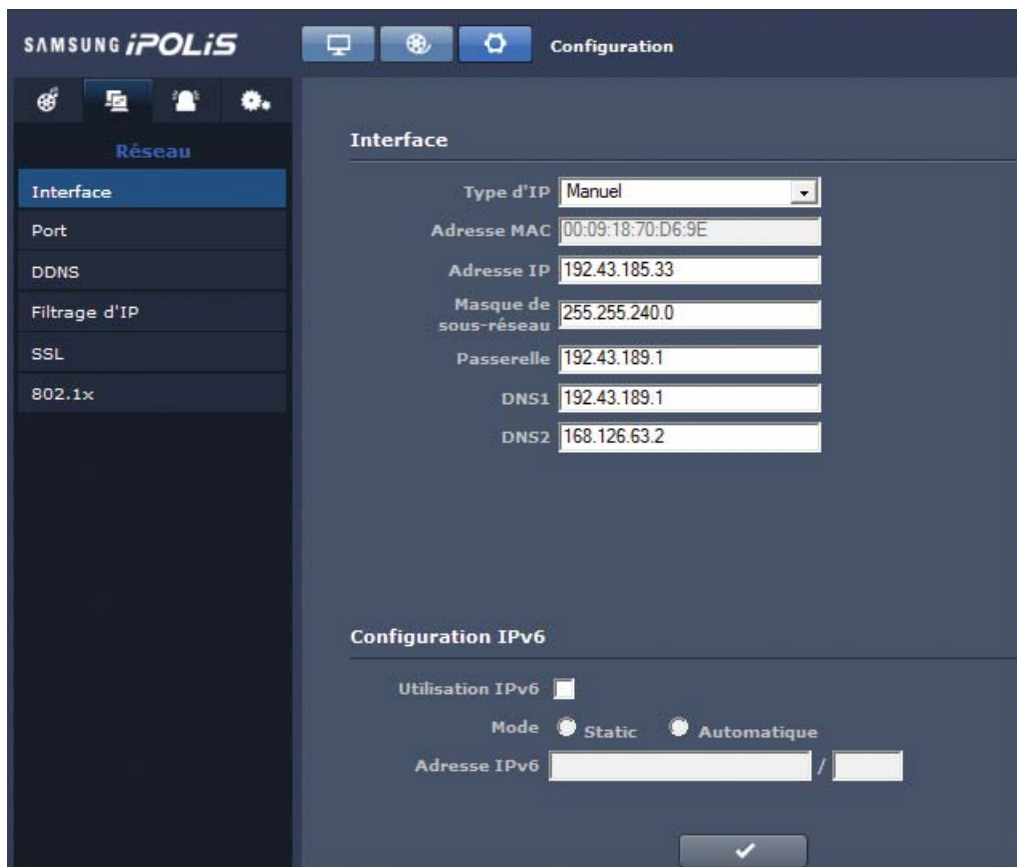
SAMSUNG iPOLiS

Configuration

Réseau

Interface

Port

DDNS

Filtrage d'IP

SSL

802.1x

Interface

Type d'IP Manuel

Adresse MAC 00:09:18:70:D6:9E

Adresse IP 192.43.185.33

Masque de sous-réseau 255.255.240.0

Passerelle 192.43.189.1

DNS1 192.43.189.1

DNS2 168.126.63.2

Configuration IPv6

Utilisation IPv6

Mode Static Automatique

Adresse IPv6 /